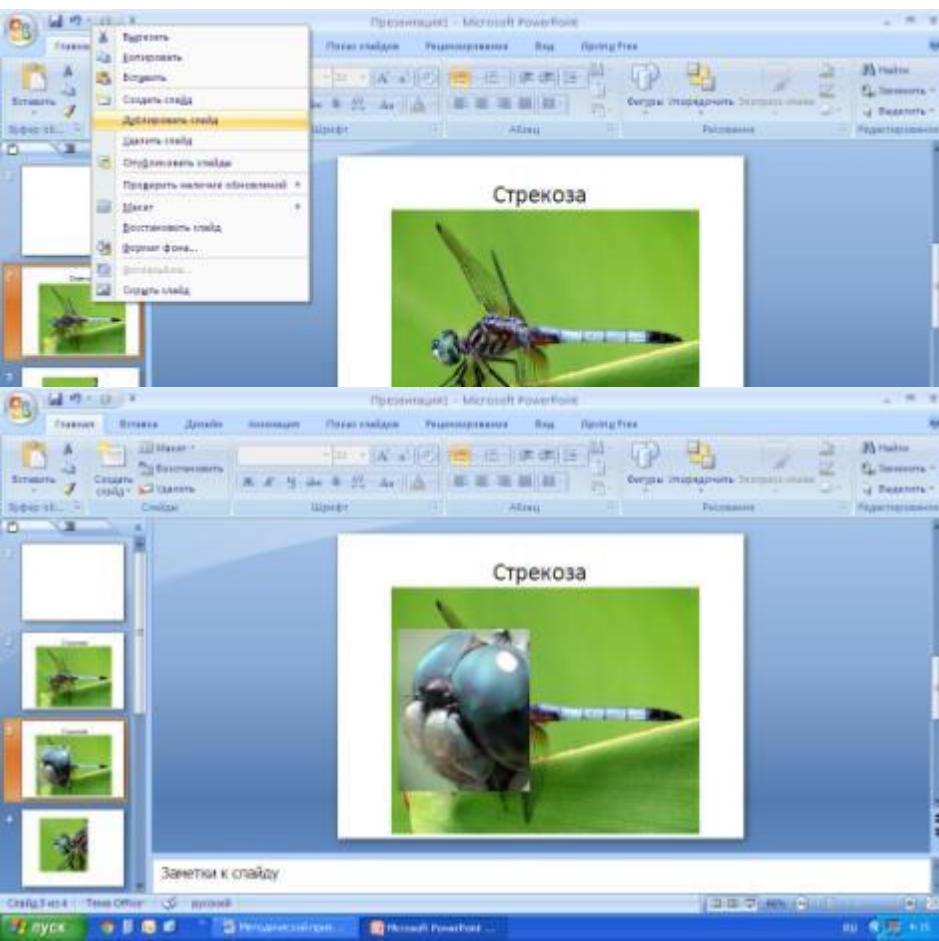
Презентация1 - Microsoft PowerPoint

Главная

Вырезать
Копировать
Вставить
Создать слайд
Дублировать слайд
Удалить слайд
Опубликовать слайды
Проверить наличие обновлений
Макет
Восстановить слайд
Формат фона...
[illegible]
Скрыть слайд

Показ слайдов
Рецензирование
Вид
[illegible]

Вставить
Буфер об...
Шрифт
Абзац
Фигуры
Упорядочить
Экспресс-стили
Рисование
Найти
Заменить
Выделить
Редактирование

Стрекоза

Презентация1 - Microsoft PowerPoint

Главная
Вставка
Дизайн
Анимация
Показ слайдов
Рецензирование
Вид
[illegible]

Вставить
Создать слайд
Макет
Восстановить
Удалить
Слайды
Буфер об...
Шрифт
Абзац
Фигуры
Упорядочить
Экспресс-стили
Рисование
Найти
Заменить
Выделить
Редактирование

Стрекоза

Заметки к слайду

Слайд 3 из 4
Тема Office
русский

пуск
Методический пр...
Microsoft PowerPoint ...
RU